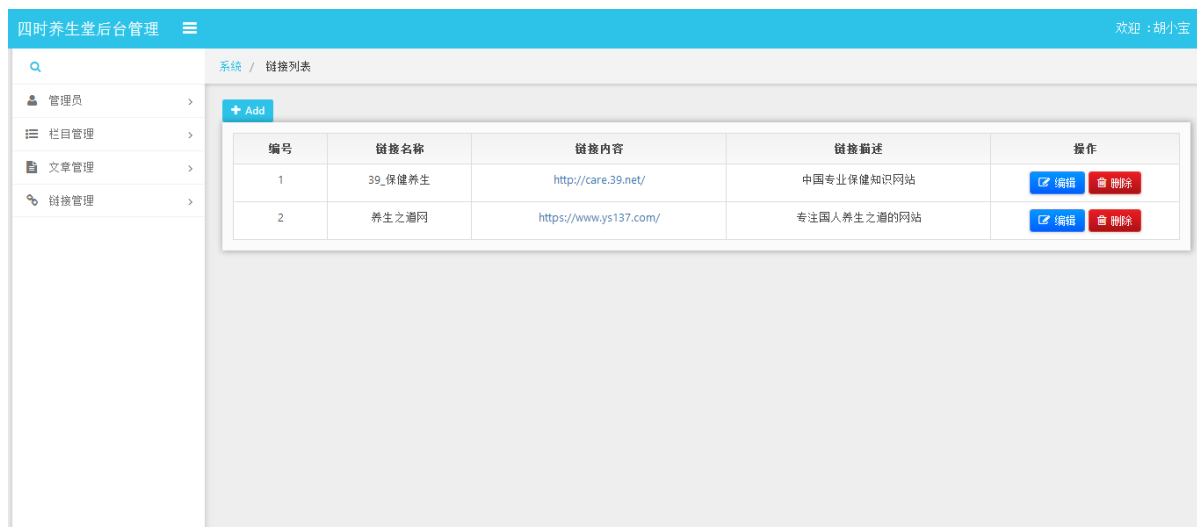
四时养生堂后台管理

欢迎：胡小宝

管理员

栏目管理

文章管理

链接管理

系统 / 链接列表

+ Add

| 编号 | 链接名称 | 链接内容 | 链接描述 | 操作 |
|---|---|---|---|---|
| 1 | 39_保健养生 | http://care.39.net/ | 中国专业保健知识网站 | 编辑 删除 |
| 2 | 养生之道网 | https://www.ys137.com/ | 专注国人养生之道的网站 | 编辑 删除 |